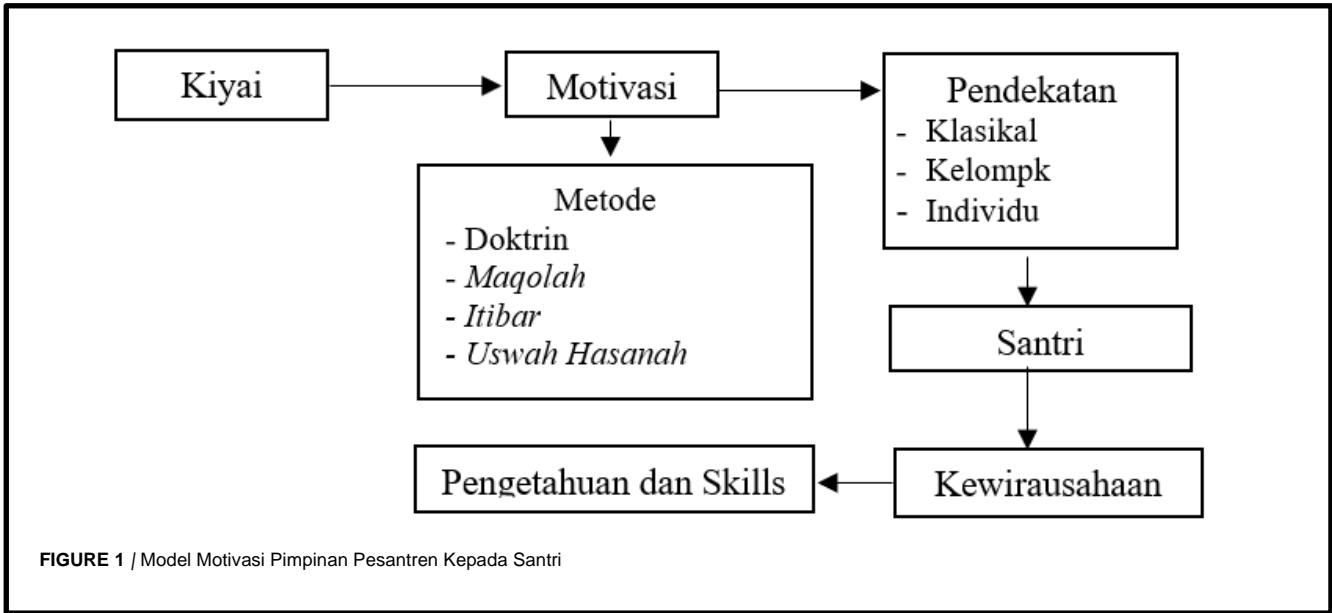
Kiyai

Motivasi

Pendekatan
- Klasikal
- Kelompk
- Individu

Metode
- Doktrin
- *Maqolah*
- *Itibar*
- *Uswah Hasanah*

Santri

Kewirausahaan

Pengetahuan dan Skills

**FIGURE 1** | Model Motivasi Pimpinan Pesantren Kepada Santri